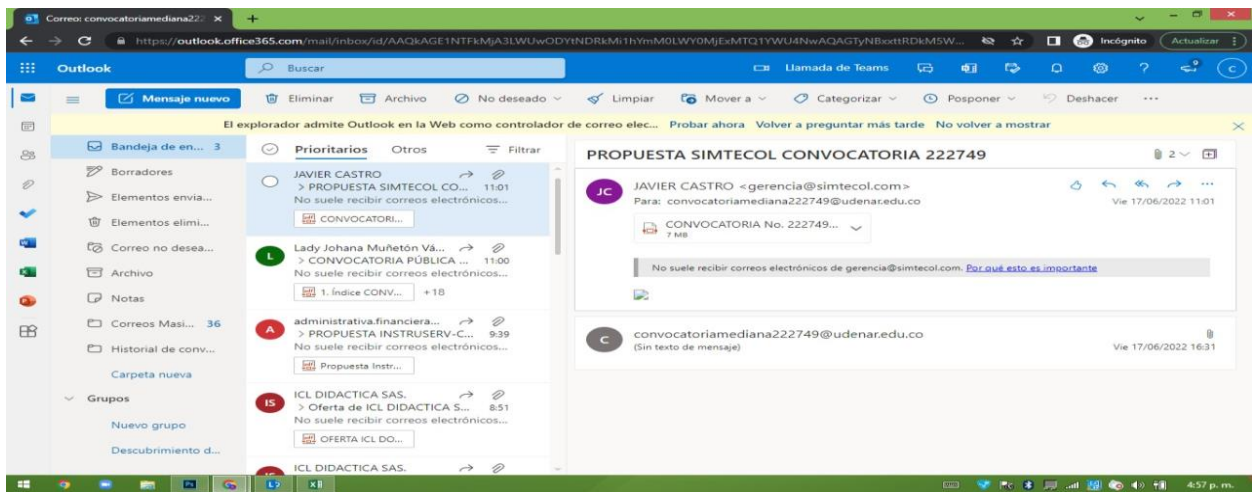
Correo: convocatoriamediana22

https://outlook.office365.com/mail/inbox/id/AAQkAGE1NTFkMjA3LWUwODYtNDRkMi1hYmM0LWY0MjExMTQ1YWU4NwAQAGTyNBxxttRDkM5W...

Incógnito

Actualizar

Outlook

Buscar

Llamada de Teams

Mensaje nuevo

Eliminar

Archivo

No deseado

Limpiar

Mover a

Categorizar

Posponer

Deshacer

El explorador admite Outlook en la Web como controlador de correo elec... Probar ahora Volver a preguntar más tarde No volver a mostrar

Bandeja de en... 3

Borradores

Elementos envia...

Elementos elimi...

Correo no desea...

Archivo

Notas

Correos Masi... 36

Historial de conv...

Carpeta nueva

Grupos

Nuevo grupo

Descubrimiento d...

Prioritarios

Otros

Filtrar

JAVIER CASTRO
> PROPUESTA SIMTECOL CO... 11:01
No suele recibir correos electrónicos...
CONVOCATORI...

Lady Johana Muñetón Vá...
> CONVOCATORIA PÚBLICA ... 11:00
No suele recibir correos electrónicos...
1. Índice CONV... +18

administrativa.financiera...
> PROPUESTA INSTRUSERV-C... 9:39
No suele recibir correos electrónicos...
Propuesta Instr...

ICL DIDACTICA SAS.
> Oferta de ICL DIDACTICA S... 8:51
No suele recibir correos electrónicos...
OFERTA ICL DO...

ICL DIDACTICA SAS.

PROPUESTA SIMTECOL CONVOCATORIA 222749

2

JC
JAVIER CASTRO <gerencia@simtecol.com>
Para: convocatoriamediana222749@udenar.edu.co
Vie 17/06/2022 11:01

CONVOCATORIA No. 222749...
7 MB

No suele recibir correos electrónicos de gerencia@simtecol.com. Por qué esto es importante

C
convocatoriamediana222749@udenar.edu.co
(Sin texto de mensaje)
Vie 17/06/2022 16:31

4:57 p. m.